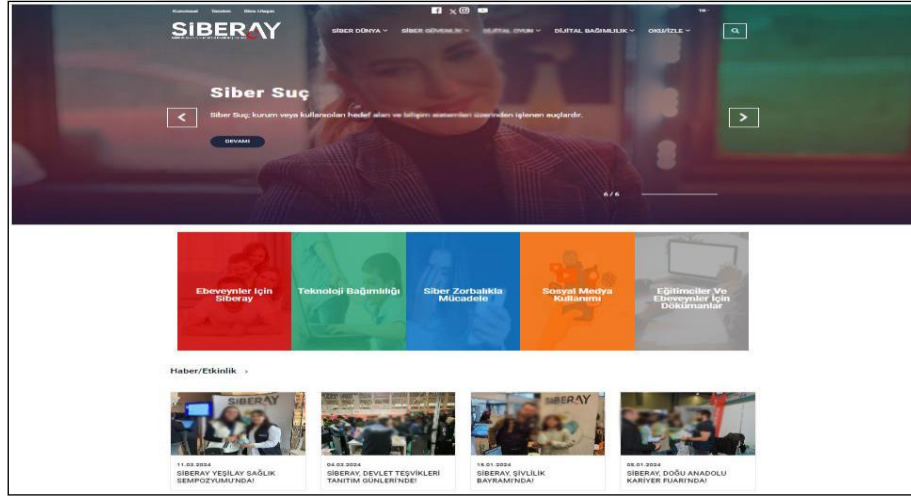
Kurumsal Tanıtım Bize Ulaşın

TR

SİBERAY

SİBER DÜNYA SİBER GÜVENLİK DİJİTAL OYUN DİJİTAL BAĞIMLILIK OKU/İZLE

Siber Suç

Siber Suç; kurum veya kullanıcıları hedef alan ve bilişim sistemleri üzerinden işlenen suçlardır.

DEVAMI

6 / 6

Ebeveynler İçin Siberay

Teknoloji Bağımlılığı

Siber Zorbalıkla Mücadele

Sosyal Medya Kullanımı

Eğitimciler Ve Ebeveynler İçin Dökümanlar

Haber/Etkinlik ›

SİBERAY

11.03.2024
SİBERAY YEŞİLAY SAĞLIK SEMPOZYUMU'NDA!

04.03.2024
SİBERAY, DEVLET TEŞVİKLERİ TANITIM GÜNLERİ'NDE!

SİBERAY

16.01.2024
SİBERAY, ŞİVLİLİK BAYRAMI'NDA!

08.01.2024
SİBERAY, DOĞU ANADOLU KARİYER FUARI'NDA!